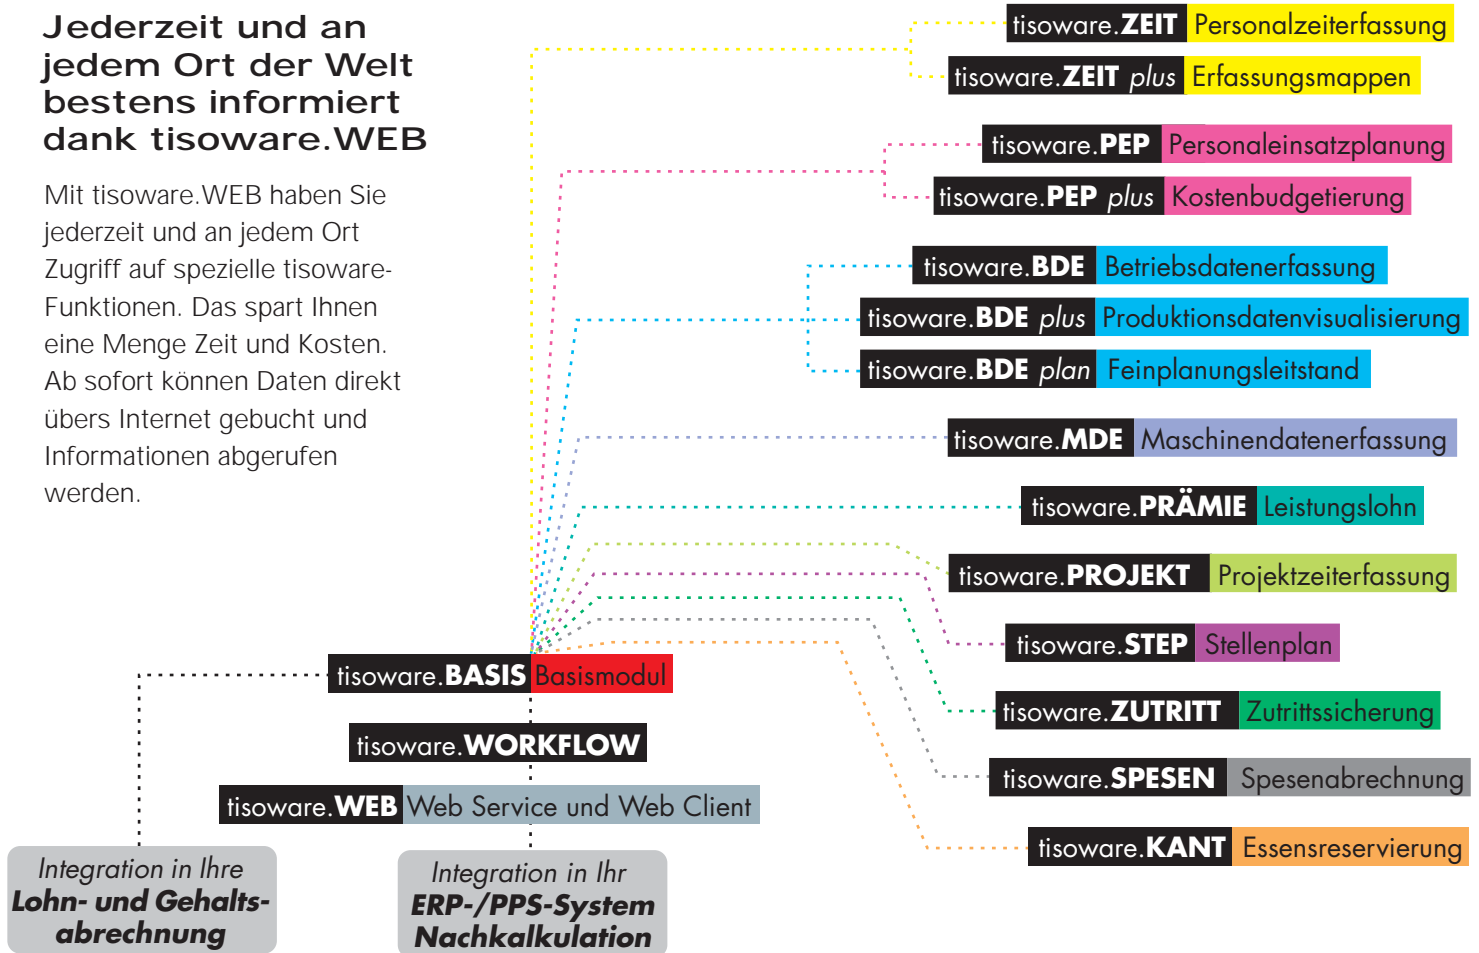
Jederzeit und an jedem Ort der Welt bestens informiert dank tisoware.WEB

Mit tisoware.WEB haben Sie jederzeit und an jedem Ort Zugriff auf spezielle tisoware-Funktionen. Das spart Ihnen eine Menge Zeit und Kosten. Ab sofort können Daten direkt übers Internet gebucht und Informationen abgerufen werden.

tisoware.ZEIT Personalzeiterfassung

tisoware.ZEIT plus Erfassungsmappen

tisoware.PEP Personaleinsatzplanung

tisoware.PEP plus Kostenbudgetierung

tisoware.BDE Betriebsdatenerfassung

tisoware.BDE plus Produktionsdatenvisualisierung

tisoware.BDE plan Feinplanungsleitstand

tisoware.MDE Maschinendatenerfassung

tisoware.PRÄMIE Leistungslohn

tisoware.PROJEKT Projektzeiterfassung

tisoware.STEP Stellenplan

tisoware.ZUTRITT Zutrittssicherung

tisoware.SPESEN Spesenabrechnung

tisoware.KANT Essensreservierung

tisoware.BASIS Basismodul

tisoware.WORKFLOW

tisoware.WEB Web Service und Web Client

Integration in Ihre Lohn- und Gehaltsabrechnung

Integration in Ihr ERP-/PPS-System Nachkalkulation